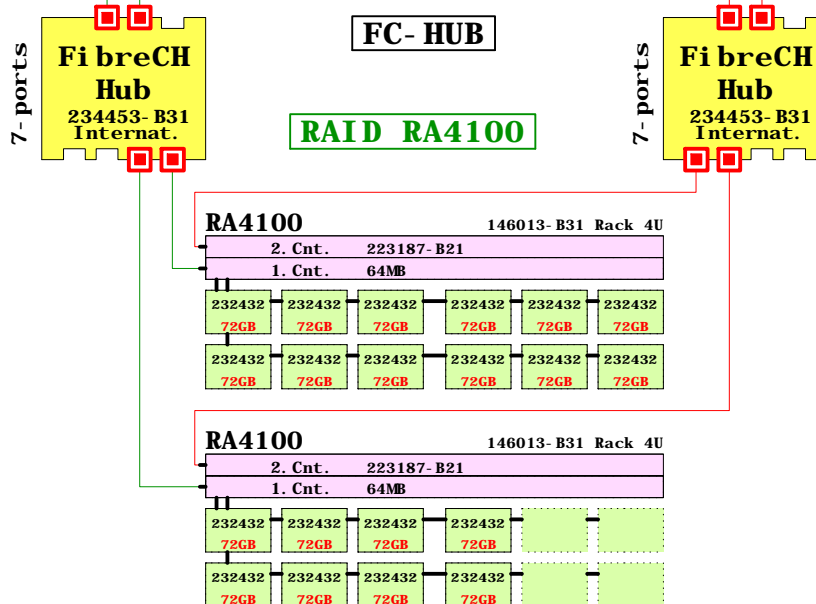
7-ports

FibreCH Hub
234453-B31 Internat.

FC-HUB

RAID RA4100

7-ports

FibreCH Hub
234453-B31 Internat.

RA4100
146013-B31 Rack 4U
2.Cnt. 223187-B21
1.Cnt. 64MB

232432 72GB
232432 72GB
232432 72GB
232432 72GB
232432 72GB
232432 72GB
232432 72GB
232432 72GB
232432 72GB
232432 72GB
232432 72GB
232432 72GB

RA4100
146013-B31 Rack 4U
2.Cnt. 223187-B21
1.Cnt. 64MB

232432 72GB
232432 72GB
232432 72GB
232432 72GB
232432 72GB
232432 72GB
232432 72GB
232432 72GB